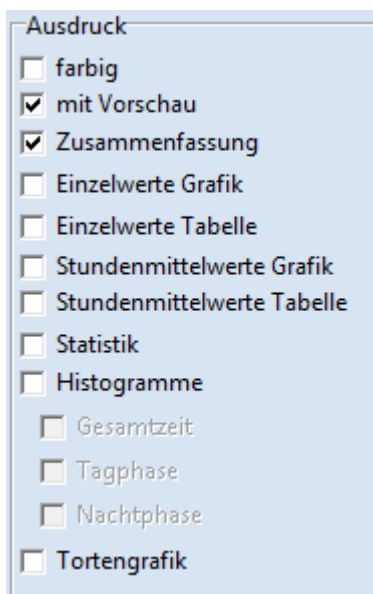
Ausdruck

☐ farbig

☑ mit Vorschau

☑ Zusammenfassung

☐ Einzelwerte Grafik

☐ Einzelwerte Tabelle

☐ Stundenmittelwerte Grafik

☐ Stundenmittelwerte Tabelle

☐ Statistik

☐ Histogramme

☐ Gesamtzeit

☐ Tagphase

☐ Nachtphase

☐ Tortengrafik